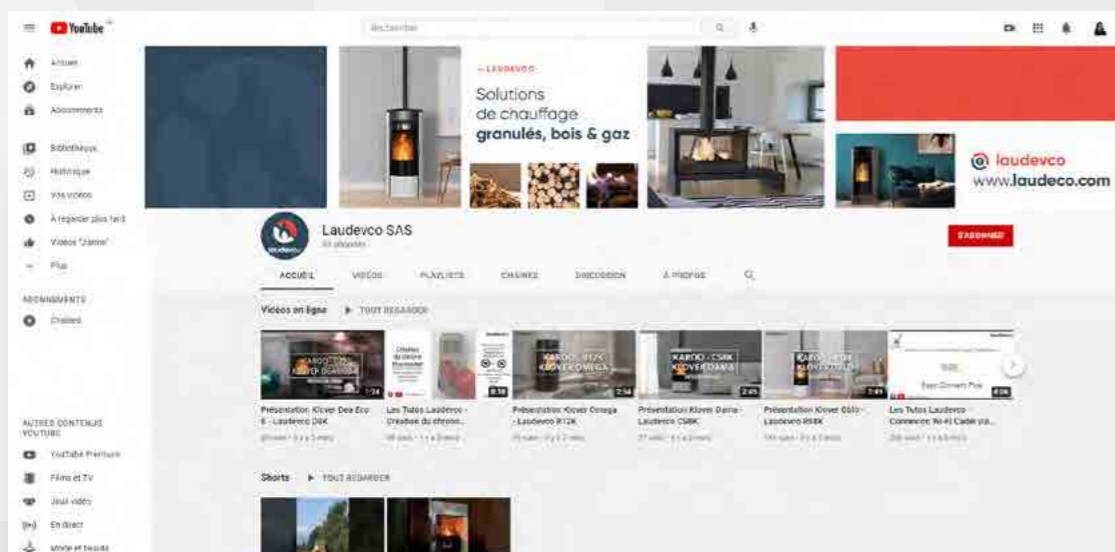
YouTube

Rechercher

Accueil
Explorer
Abonnements
Bibliothèque
Historique
Vos vidéos
À regarder plus tard
Vidéos "J'aime"
Plus

ABONNEMENTS
Chaînes

AUTRES CONTENUS YOUTUBE
YouTube Premium
Films et TV
Jeux vidéo
En direct
Mode et beauté

LAUDEVCO
Solutions de chauffage granulés, bois & gaz

laudevco
www.laudeco.com

Laudevco SAS
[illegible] abonnés

S'ABONNER

ACCUEIL VIDÉOS PLAYLISTS CHAÎNES DISCUSSION À PROPOS

Vidéos en ligne ▶ TOUT REGARDER

KAROO - D6K KLOVER DEA ECO 7:24
Présentation Klover Dea Eco 6 - Laudevco D6K
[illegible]

Les Tutos Laudevco - Création du chrono... 8:18
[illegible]

KAROO - R12K KLOVER OMEGA 2:54
Présentation Klover Omega - Laudevco R12K
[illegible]

KAROO - C8K KLOVER DAMA 2:45
Présentation Klover Dama - Laudevco C8K
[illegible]

KAROO - R8K KLOVER OSLO 2:41
Présentation Klover Oslo - Laudevco R8K
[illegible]

Easy Connect Plus 4:36
Les Tutos Laudevco - Connexion Wi-Fi Cadel pa...
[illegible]

Shorts ▶ TOUT REGARDER